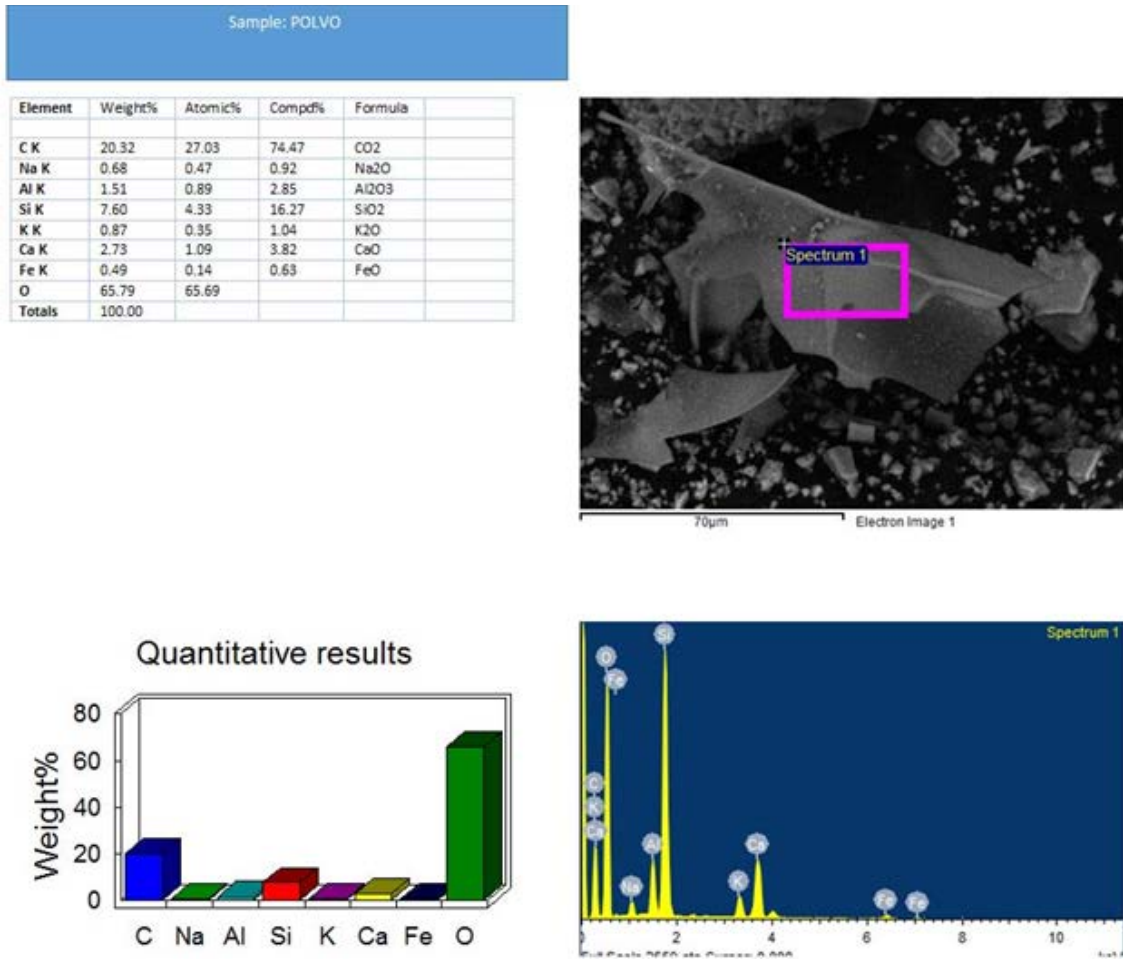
Sample: POLVO

| Element | Weight% | Atomic% | Compd% | Formula | |
|---|---|---|---|---|---|
| | | | | | |
| C K | 20.32 | 27.03 | 74.47 | CO2 | |
| Na K | 0.68 | 0.47 | 0.92 | Na2O | |
| Al K | 1.51 | 0.89 | 2.85 | Al2O3 | |
| Si K | 7.60 | 4.33 | 16.27 | SiO2 | |
| K K | 0.87 | 0.35 | 1.04 | K2O | |
| Ca K | 2.73 | 1.09 | 3.82 | CaO | |
| Fe K | 0.49 | 0.14 | 0.63 | FeO | |
| O | 65.79 | 65.69 | | | |
| Totals | 100.00 | | | | |

Spectrum 1

70µm

Electron Image 1

Quantitative results

Weight%

80

60

40

20

0

C Na Al Si K Ca Fe O

Spectrum 1

Si

O

Fe

C

K

Ca

Na

Al

K

Ca

Fe

Fe

0 2 4 6 8 10

Full Scale 2550 cts Cursor: 0.000 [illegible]